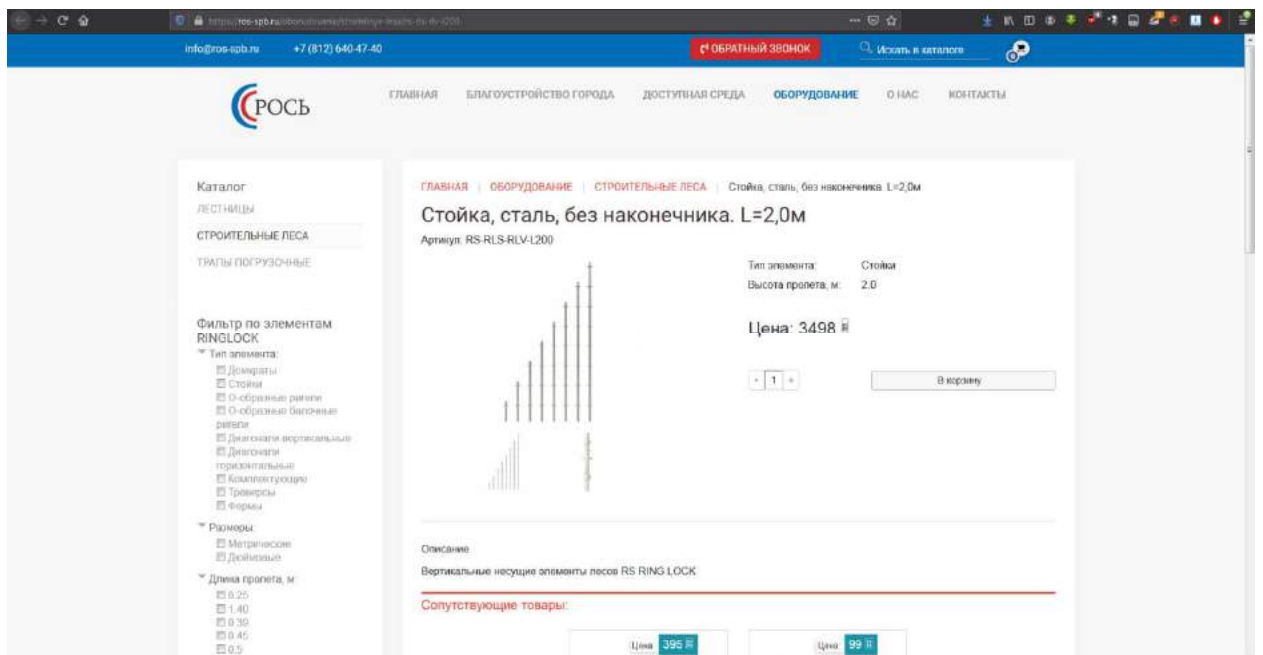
https://ros-spb.ru/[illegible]

info@ros-spb.ru +7 (812) 640-47-40

ОБРАТНЫЙ ЗВОНОК

Искать в каталоге

РОСЬ

ГЛАВНАЯ БЛАГОУСТРОЙСТВО ГОРОДА ДОСТУПНАЯ СРЕДА ОБОРУДОВАНИЕ О НАС КОНТАКТЫ

Каталог
ЛЕСТНИЦЫ
СТРОИТЕЛЬНЫЕ ЛЕСА
ТРАПЫ ПОГРУЗОЧНЫЕ

Фильтр по элементам RINGLOCK
Тип элемента:
Домкраты
Стойки
О-образные ригели
О-образные балочные ригели
Диагонали вертикальные
Диагонали горизонтальные
Комплектующие
Траверсы
Фермы

Размеры:
Метрические
Дюймовые

Длина пролета, м:
0.25
1.40
0.39
0.45
0.5

ГЛАВНАЯ | ОБОРУДОВАНИЕ | СТРОИТЕЛЬНЫЕ ЛЕСА | Стойка, сталь, без наконечника. L=2,0м

Стойка, сталь, без наконечника. L=2,0м

Артикул: RS-RLS-RLV-L200

Тип элемента: Стойка
Высота пролета, м: 2.0

Цена: 3498 ₽

- 1 +

В корзину

Описание

Вертикальные несущие элементы лесов RS RING LOCK

Сопутствующие товары:

Цена 395 ₽

Цена 99 ₽